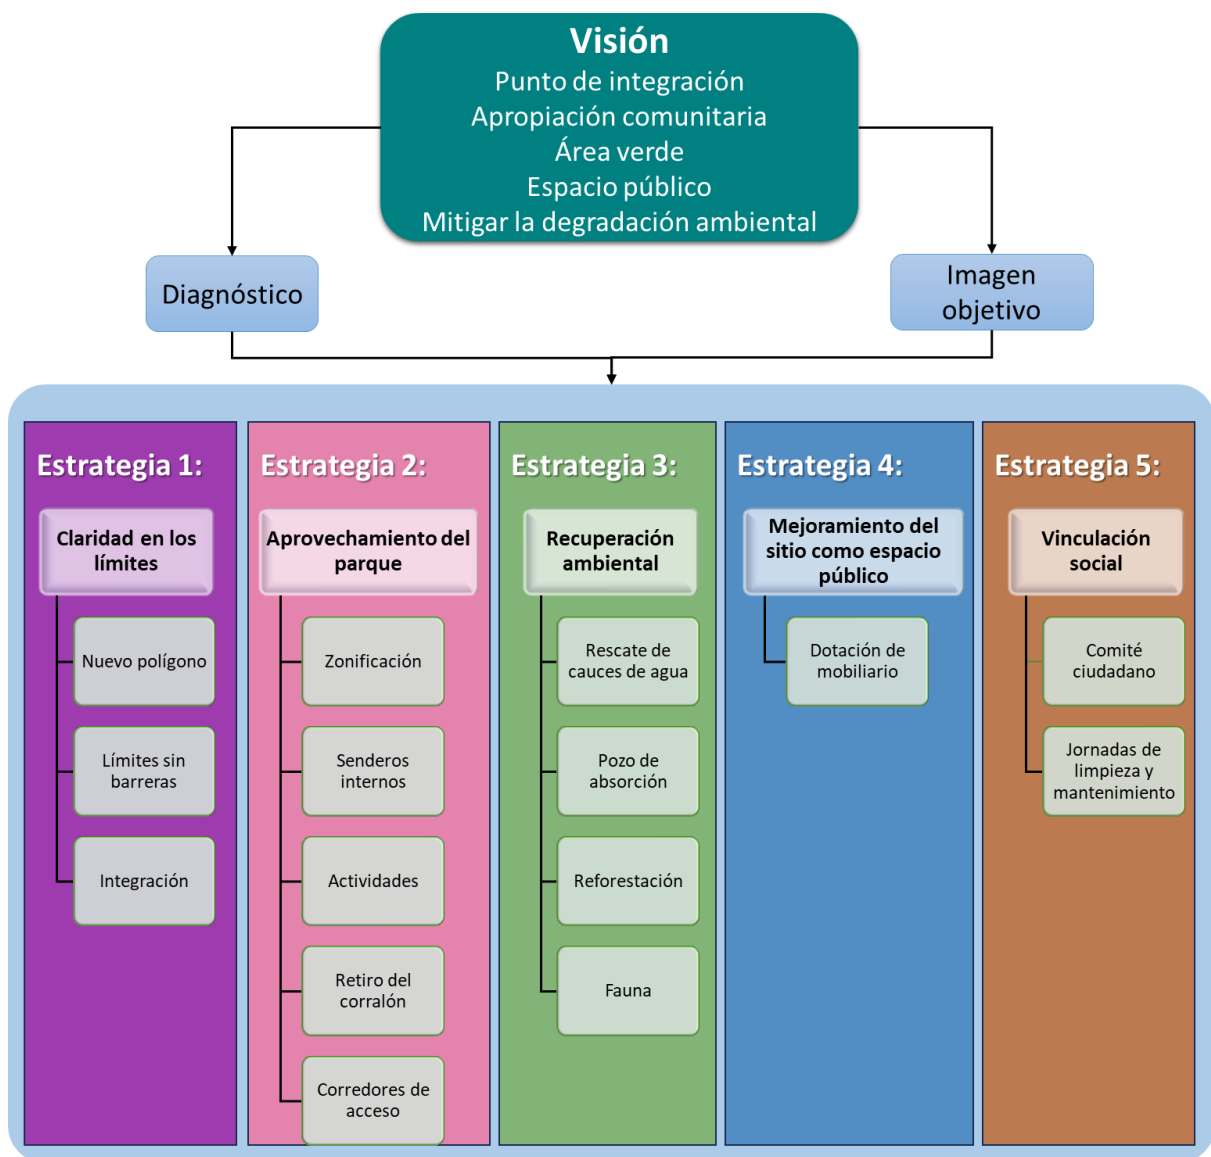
Visión
Punto de integración
Apropiación comunitaria
Área verde
Espacio público
Mitigar la degradación ambiental

Diagnóstico

Imagen objetivo

Estrategia 1:
Claridad en los límites
Nuevo polígono
Límites sin barreras
Integración

Estrategia 2:
Aprovechamiento del parque
Zonificación
Senderos internos
Actividades
Retiro del corralón
Corredores de acceso

Estrategia 3:
Recuperación ambiental
Rescate de cauces de agua
Pozo de absorción
Reforestación
Fauna

Estrategia 4:
Mejoramiento del sitio como espacio público
Dotación de mobiliario

Estrategia 5:
Vinculación social
Comité ciudadano
Jornadas de limpieza y mantenimiento